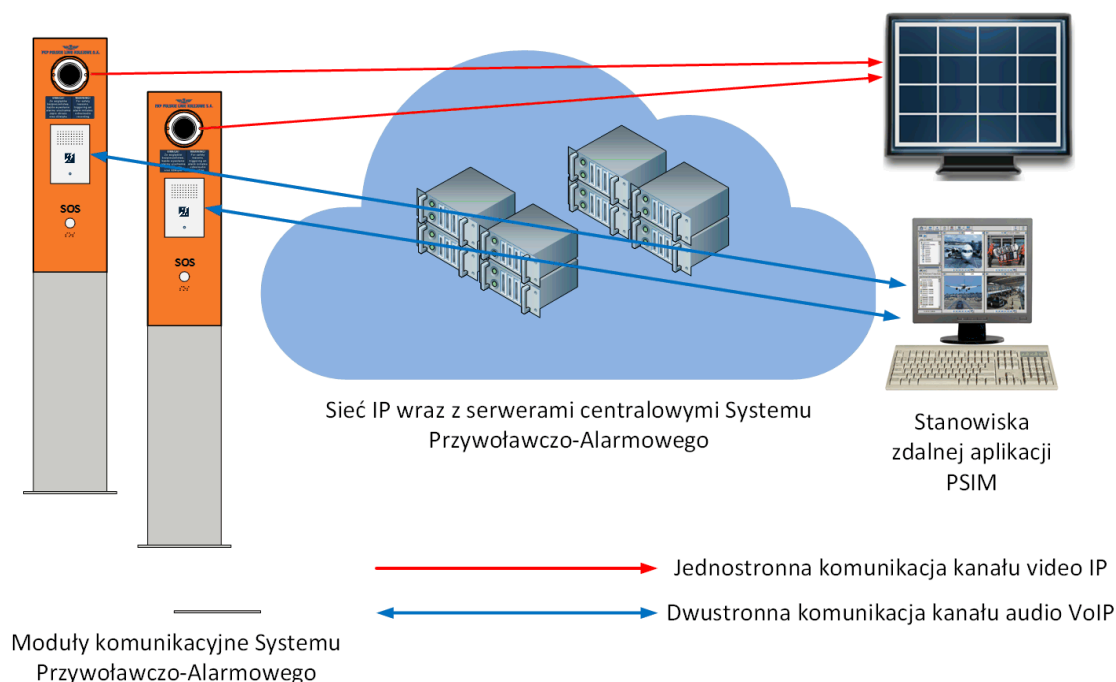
SOS

SOS

Sieć IP wraz z serwerami centralowymi Systemu Przywoławczo-Alarmowego

Stanowiska zdalnej aplikacji PSIM

Jednostronna komunikacja kanału video IP

Dwustronna komunikacja kanału audio VoIP

Moduły komunikacyjne Systemu Przywoławczo-Alarmowego